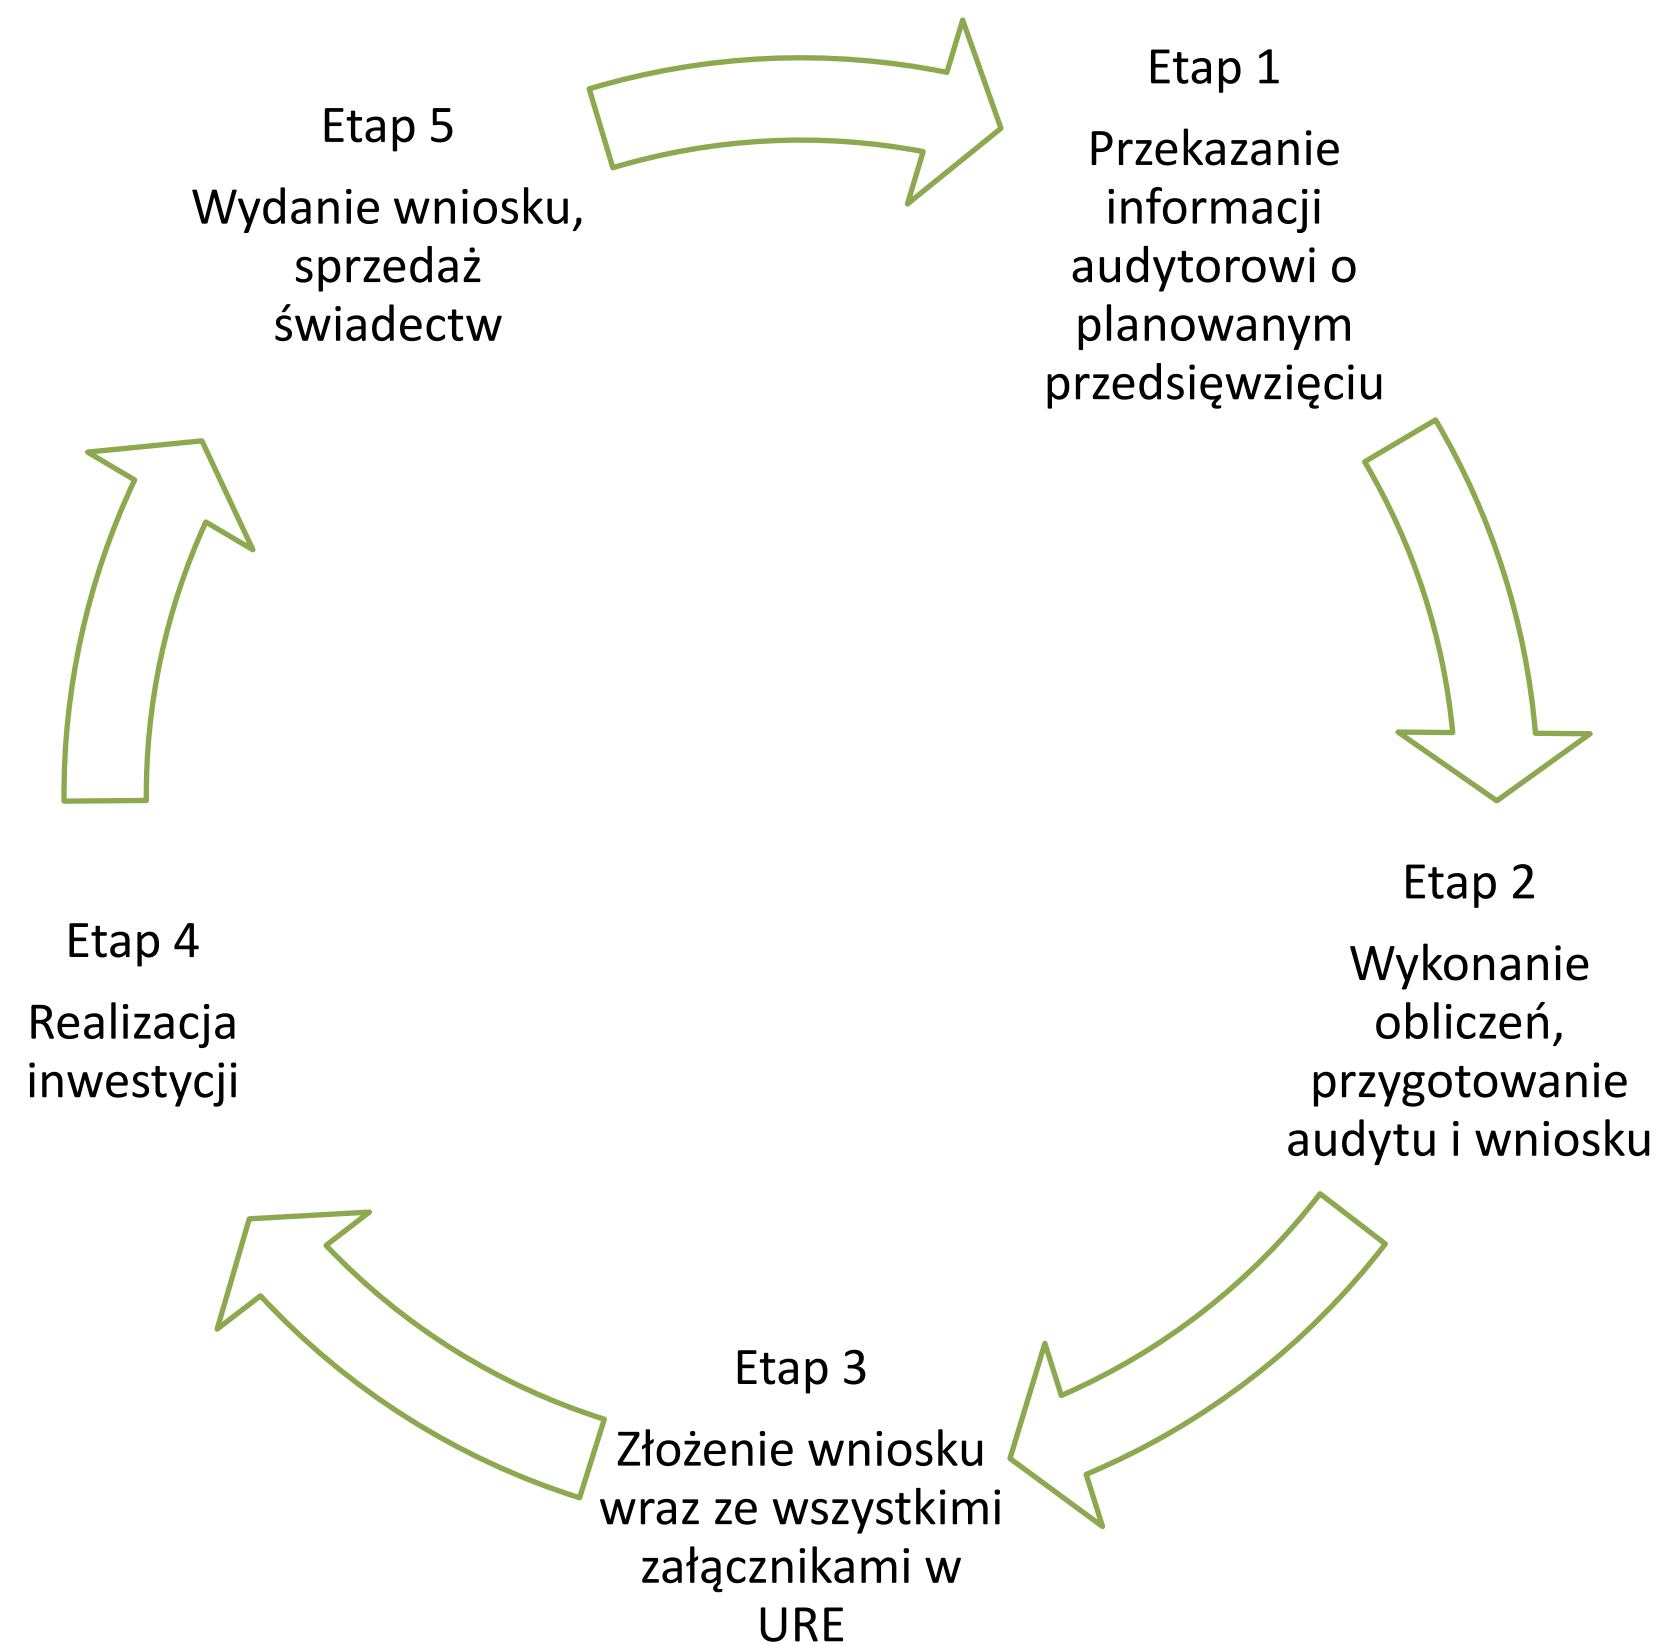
Etap 1

Przekazanie informacji audytorowi o planowanym przedsięwzięciu

Etap 2

Wykonanie obliczeń, przygotowanie audytu i wniosku

Etap 3

Złożenie wniosku wraz ze wszystkimi załącznikami w URE

Etap 4

Realizacja inwestycji

Etap 5

Wydanie wniosku, sprzedaż świadectw